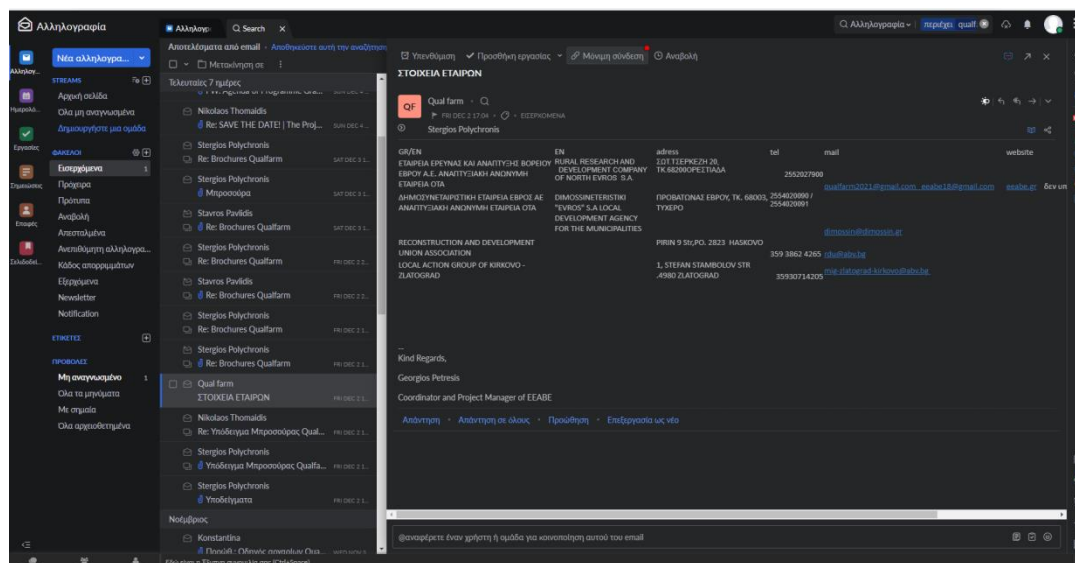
Αλληλογραφία

Νέα αλληλογρα...

Αλληλογ...
Ημερολό...
Εργασίες
Σημειώσεις
Επαφές
Σελιδοδεί...

STREAMS
Αρχική σελίδα
Όλα μη αναγνωσμένα
Δημιουργήστε μια ομάδα

ΦΑΚΕΛΟΙ
Εισερχόμενα 1
Πρόχειρα
Πρότυπα
Αναβολή
Απεσταλμένα
Ανεπιθύμητη αλληλογρα...
Κάδος απορριμμάτων
Εξερχόμενα
Newsletter
Notification

ΕΤΙΚΕΤΕΣ

ΠΡΟΒΟΛΕΣ
Μη αναγνωσμένο 1
Όλα τα μηνύματα
Με σημαία
Όλα αρχειοθετημένα

Αλληλογρ. Q Search ×

Αποτελέσματα από email · Αναθεωρήστε αυτή την αναζήτηση
Μετακίνηση σε
Τελευταίες 7 ημέρες
FW: Agenda of Programme Gra... SUN DEC 4
Nikolaos Thomaidis
Re: SAVE THE DATE! | The Proj... SUN DEC 4
Stergios Polychronis
Re: Brochures Qualfarm SAT DEC 3
Stergios Polychronis
Μπροσούρα SAT DEC 3
Stavros Pavlidis
Re: Brochures Qualfarm SAT DEC 3
Stergios Polychronis
Re: Brochures Qualfarm FRI DEC 2
Stavros Pavlidis
Re: Brochures Qualfarm FRI DEC 2
Stergios Polychronis
Re: Brochures Qualfarm FRI DEC 2
Stergios Polychronis
Re: Brochures Qualfarm FRI DEC 2
Qual farm
ΣΤΟΙΧΕΙΑ ΕΤΑΙΡΩΝ FRI DEC 2
Nikolaos Thomaidis
Re: Υπόδειγμα Μπροσούρας Qual... FRI DEC 2
Stergios Polychronis
Υπόδειγμα Μπροσούρας Qualfa... FRI DEC 2
Stergios Polychronis
Υποδείγματα FRI DEC 2
Νοέμβριος
Konstantina
Προιόν: Οδηγός αγοραίων Qua... WED NOV 9

Υπενθύμιση ✓ Προσθήκη εργασίας ⌄ Μόνιμη σύνδεση Αναβολή
ΣΤΟΙΧΕΙΑ ΕΤΑΙΡΩΝ

QF Qual farm
FRI DEC 2 17:04 · ΕΙΣΕΡΧΟΜΕΝΑ
Stergios Polychronis

| GR/EN | EN | adress | tel | mail | website |
|---|---|---|---|---|---|
| ΕΤΑΙΡΕΙΑ ΕΡΕΥΝΑΣ ΚΑΙ ΑΝΑΠΤΥΞΗΣ ΒΟΡΕΙΟΥ ΕΒΡΟΥ Α.Ε. ΑΝΑΠΤΥΞΙΑΚΗ ΑΝΩΝΥΜΗ ΕΤΑΙΡΕΙΑ ΟΤΑ | RURAL RESEARCH AND DEVELOPMENT COMPANY OF NORTH EVROS S.A | ΣΟΤ.ΤΣΕΡΚΕΖΗ 20, ΤΚ.68200ΟΡΕΣΤΙΑΔΑ | 2552027900 | qualfarms2021@gmail.com eeabe18@gmail.com | eeabe.gr δεν υπ |
| ΔΗΜΟΣΥΝΕΤΑΙΡΙΣΤΙΚΗ ΕΤΑΙΡΕΙΑ ΕΒΡΟΣ ΑΕ ΑΝΑΠΤΥΞΙΑΚΗ ΑΝΩΝΥΜΗ ΕΤΑΙΡΕΙΑ ΟΤΑ | DIMOSSINETERISTIKI "EVROS" S.A LOCAL DEVELOPMENT AGENCY FOR THE MUNICIPALITIES | ΠΡΟΒΑΤΩΝΑΣ ΕΒΡΟΥ, ΤΚ. 68003, ΤΥΧΕΡΟ | 2554020090 / 2554020091 | dimossin@dimossin.gr | |
| RECONSTRUCTION AND DEVELOPMENT UNION ASSOCIATION | | PIRIN 9 Str,PO. 2823 HASKOVO | 359 3862 4265 | rdu@abv.bg | |
| LOCAL ACTION GROUP OF KIRKOVO - ZLATOGRAD | | 1, STEFAN STAMBOLOV STR .4980 ZLATOGRAD | 35930714205 | mig-zlatograd-kirkovo@abv.bg | |

--
Kind Regards,

Georgios Petresis

Coordinator and Project Manager of EEABE

Απάντηση · Απάντηση σε όλους · Προώθηση · Επεξεργασία ως νέο

@αναφέρετε έναν χρήστη ή ομάδα για κοινοποίηση αυτού του email

Αλληλογραφία ⌄ περιέχει qualf